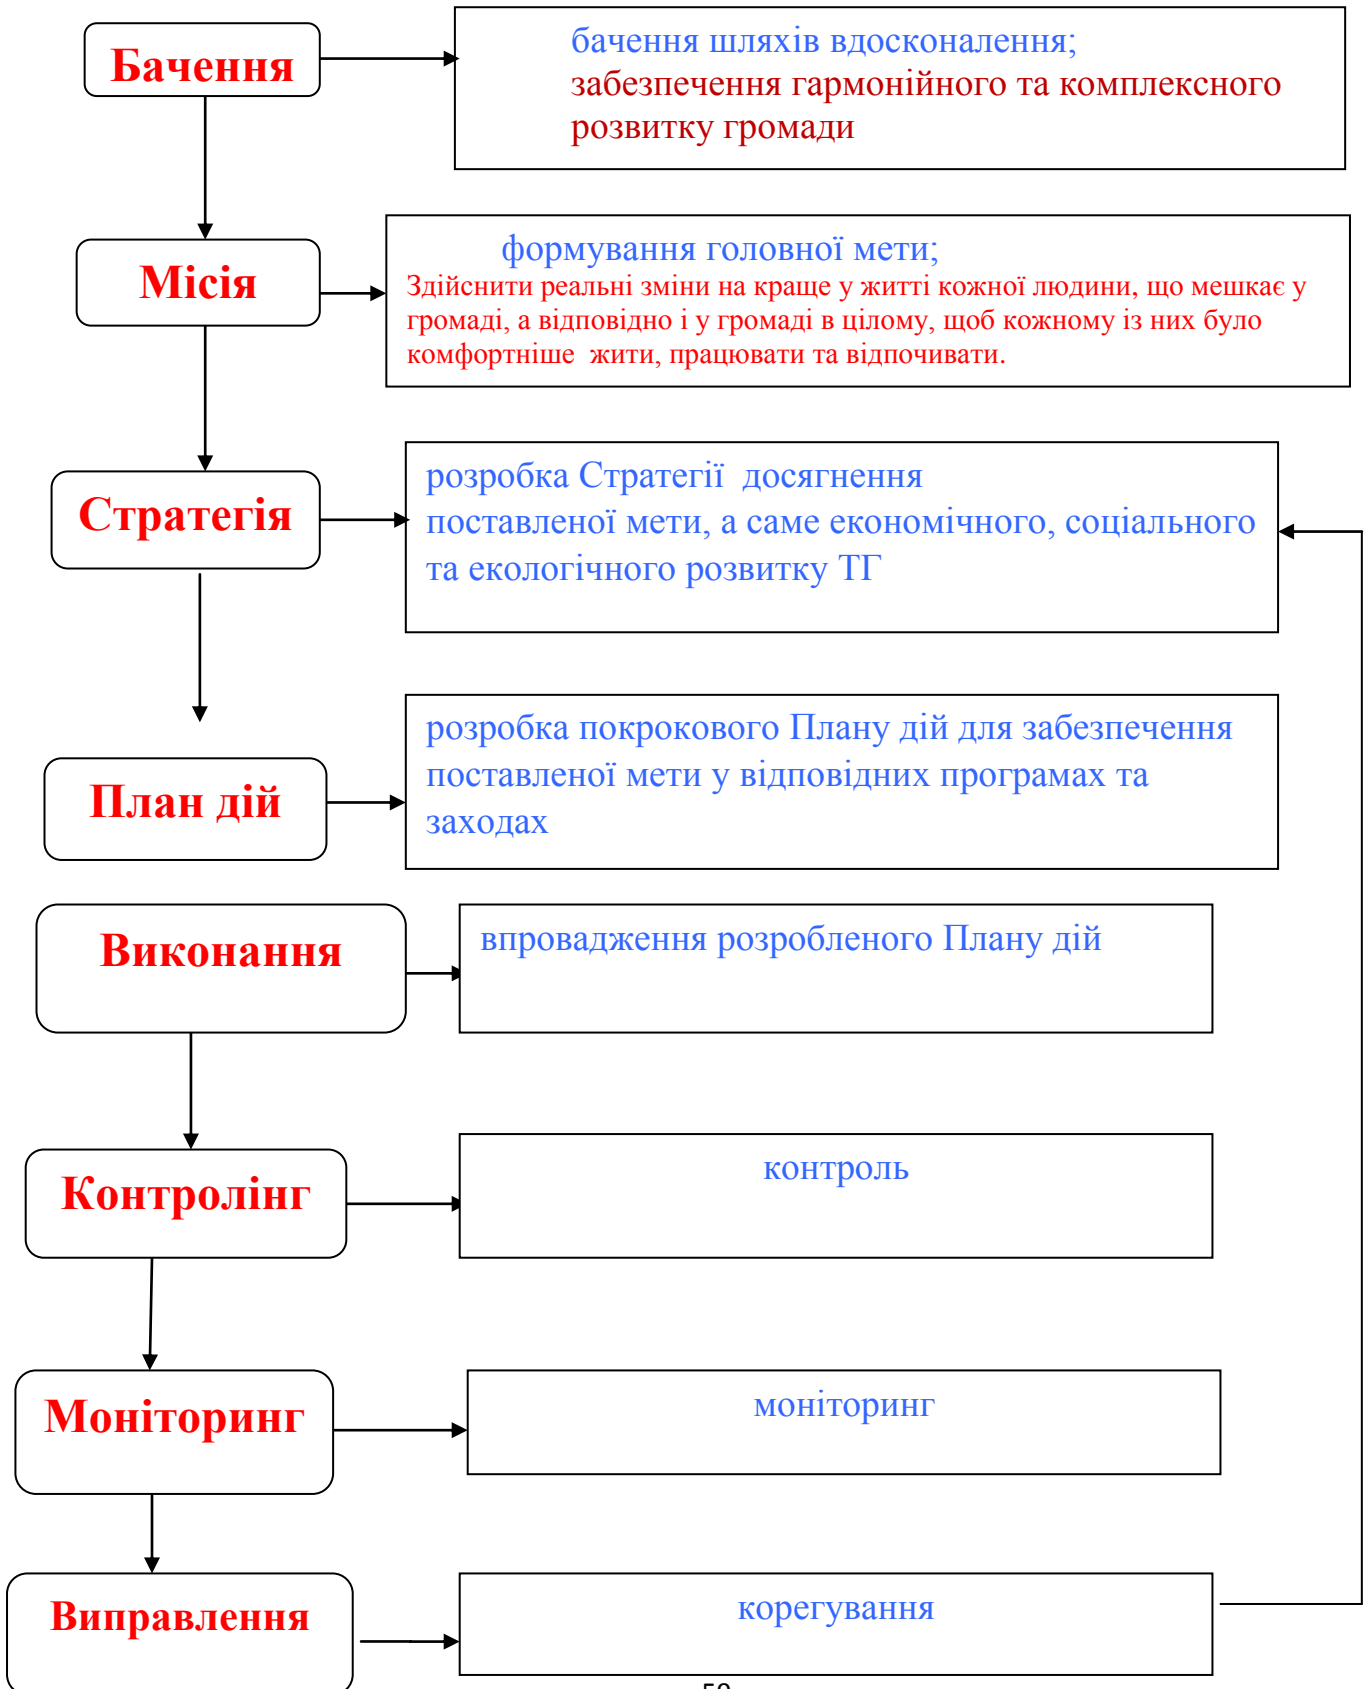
Бачення

бачення шляхів вдосконалення;
забезпечення гармонійного та комплексного розвитку громади

Місія

формування головної мети;
Здійснити реальні зміни на краще у житті кожної людини, що мешкає у громаді, а відповідно і у громаді в цілому, щоб кожному із них було комфортніше жити, працювати та відпочивати.

Стратегія

розробка Стратегії досягнення поставленої мети, а саме економічного, соціального та екологічного розвитку ТГ

План дій

розробка покрокового Плану дій для забезпечення поставленої мети у відповідних програмах та заходах

Виконання

впровадження розробленого Плану дій

Контролінг

контроль

Моніторинг

моніторинг

Виправлення

корегування

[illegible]